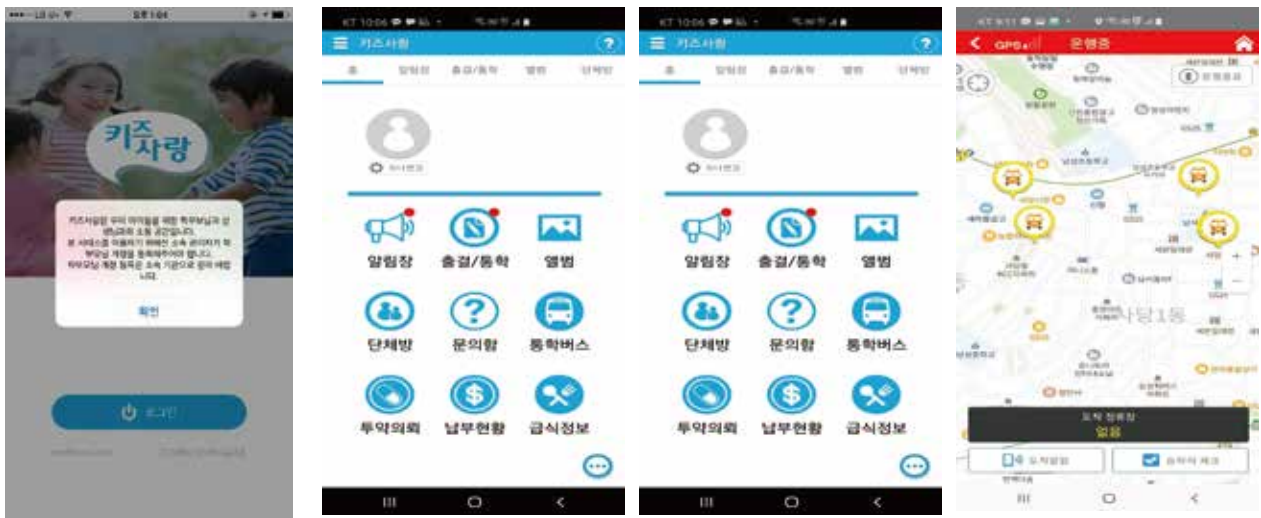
키즈사랑

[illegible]

확인

로그인

KT 10:06

키즈사랑

홈 알림장 출결/동학 앨범 단체방

알림장
출결/동학
앨범
단체방
문의함
통학버스
투약의뢰
납부현황
급식정보

KT 10:06

키즈사랑

홈 알림장 출결/동학 앨범 단체방

알림장
출결/동학
앨범
단체방
문의함
통학버스
투약의뢰
납부현황
급식정보

GPS 운행중

사당1동

도착 정류장
없음

도착알림
승하차 체크